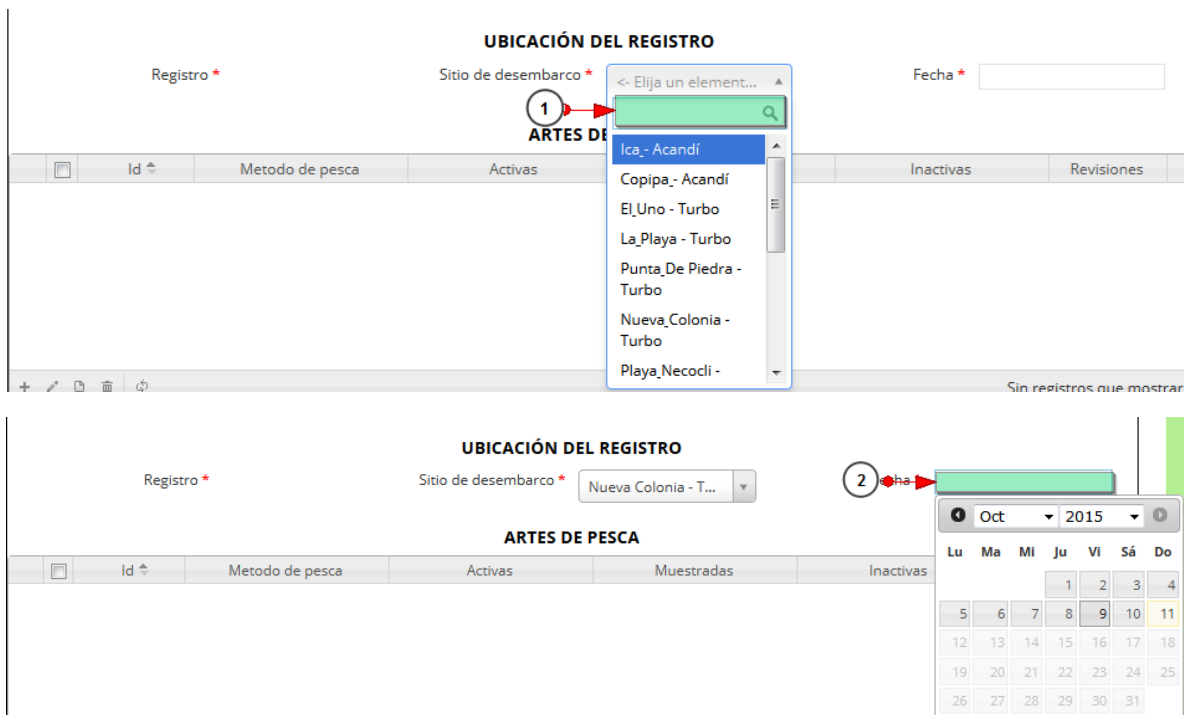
UBICACIÓN DEL REGISTRO

Registro *

Sitio de desembarco *

<- Elija un element...

Fecha *

1

ARTES DE

| | Id | Metodo de pesca | Activas | | Inactivas | Revisiones |
|---|---|---|---|---|---|---|

Ica_- Acandí
Copipa_- Acandí
El_Uno - Turbo
La_Playa - Turbo
Punta_De Piedra - Turbo
Nueva_Colonia - Turbo
Playa_Necocli -

Sin registros que mostrar

UBICACIÓN DEL REGISTRO

Registro *

Sitio de desembarco *

Nueva Colonia - T...

2

echa *

ARTES DE PESCA

| | Id | Metodo de pesca | Activas | Muestradas | Inactivas |
|---|---|---|---|---|---|

Oct 2015

| Lu | Ma | Mi | Ju | Vi | Sá | Do |
|---|---|---|---|---|---|---|
| | | | 1 | 2 | 3 | 4 |
| 5 | 6 | 7 | 8 | 9 | 10 | 11 |
| 12 | 13 | 14 | 15 | 16 | 17 | 18 |
| 19 | 20 | 21 | 22 | 23 | 24 | 25 |
| 26 | 27 | 28 | 29 | 30 | 31 | |